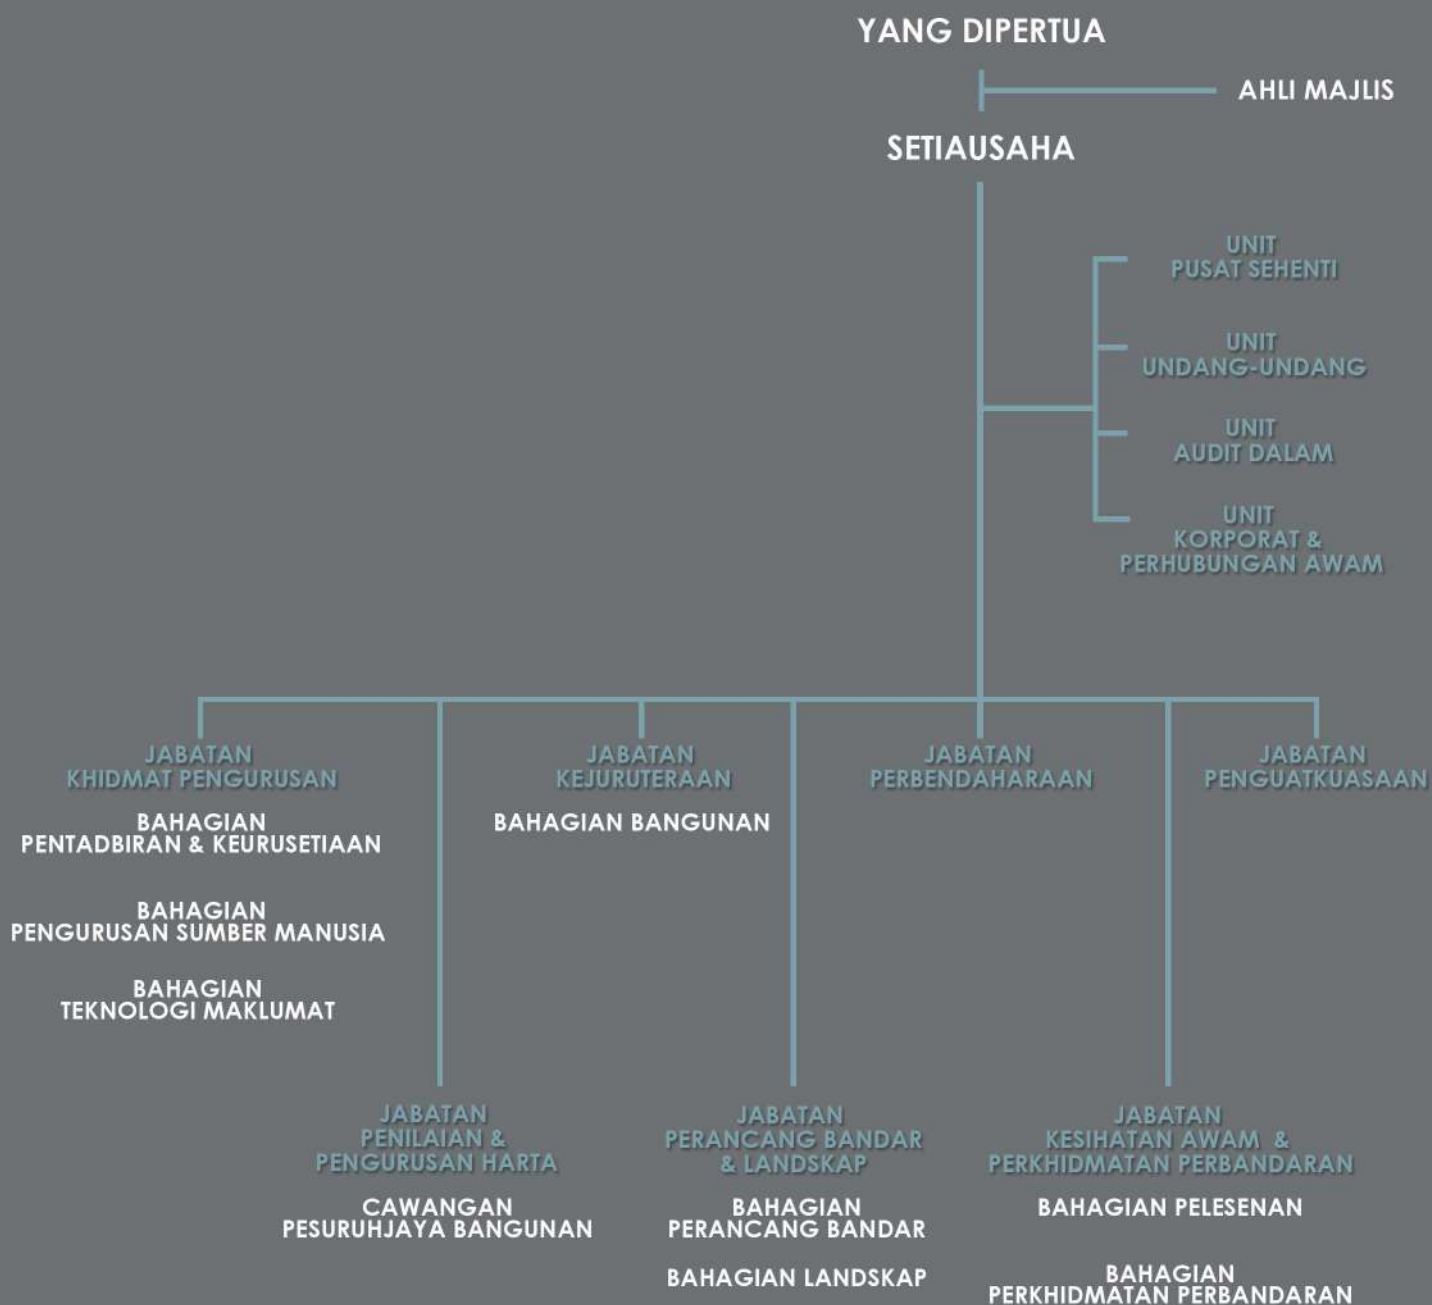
YANG DIPERTUA

AHLI MAJLIS

SETIAUSAHA

UNIT
PUSAT SEHENTI

UNIT
UNDANG-UNDANG

UNIT
AUDIT DALAM

UNIT
KORPORAT &
PERHUBUNGAN AWAM

JABATAN
KHIDMAT PENGURUSAN

BAHAGIAN
PENTADBIRAN & KEURUSETIAAN

BAHAGIAN
PENGURUSAN SUMBER MANUSIA

BAHAGIAN
TEKNOLOGI MAKLUMAT

JABATAN
KEJURUTERAAN

BAHAGIAN BANGUNAN

JABATAN
PERBENDAHARAAN

JABATAN
PENGUATKUASAAN

JABATAN
PENILAIAN &
PENGURUSAN HARTA

CAWANGAN
PESURUHJAYA BANGUNAN

JABATAN
PERANCANG BANDAR
& LANDSKAP

BAHAGIAN
PERANCANG BANDAR

BAHAGIAN LANDSKAP

JABATAN
KESIHATAN AWAM &
PERKHIDMATAN PERBANDARAN

BAHAGIAN PELESENAN

BAHAGIAN
PERKHIDMATAN PERBANDARAN